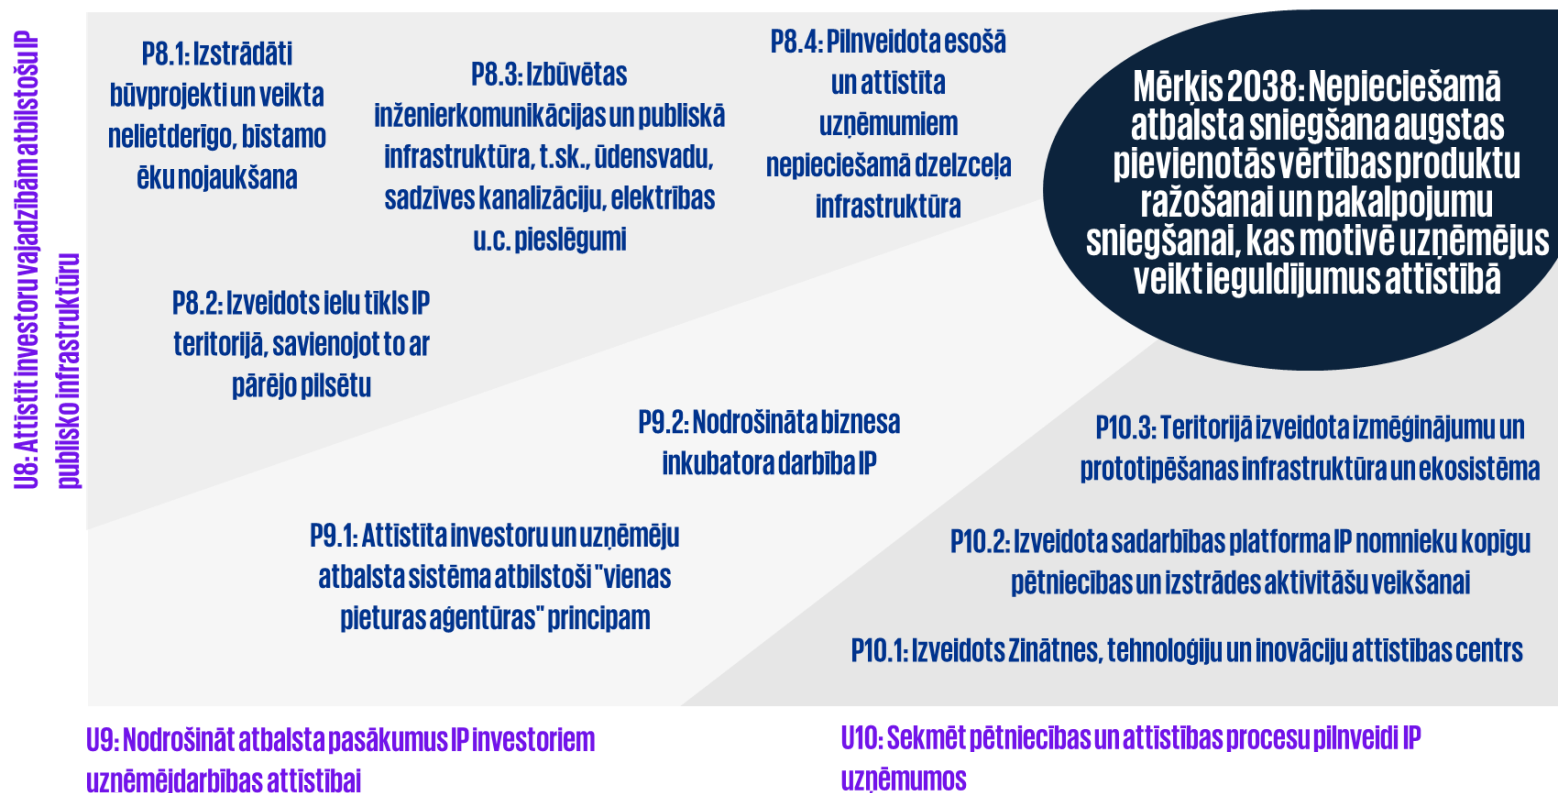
U8: Attīstīt investoru vajadzībām atbilstošu IP publisko infrastruktūru

P8.1: Izstrādāti būvprojekti un veikta nelietderīgo, bīstamo ēku nojaukšana

P8.3: Izbūvētas inženierkomunikācijas un publiskā infrastruktūra, t.sk., ūdensvadu, sadzīves kanalizāciju, elektrības u.c. pieslēgumi

P8.4: Pilnveidota esošā un attīstīta uzņēmumiem nepieciešamā dzelzceļa infrastruktūra

Mērķis 2038: Nepieciešamā atbalsta sniegšana augstas pievienotās vērtības produktu ražošanai un pakalpojumu sniegšanai, kas motivē uzņēmējus veikt ieguldījumus attīstībā

P8.2: Izveidots ielu tīkls IP teritorijā, savienojot to ar pārējo pilsētu

P9.2: Nodrošināta biznesa inkubatora darbība IP

P10.3: Teritorijā izveidota izmēģinājumu un prototipēšanas infrastruktūra un ekosistēma

P9.1: Attīstīta investoru un uzņēmēju atbalsta sistēma atbilstoši "vienas pieturas aģentūras" principam

P10.2: Izveidota sadarbības platforma IP nomnieku kopīgu pētniecības un izstrādes aktivitāšu veikšanai

P10.1: Izveidots Zinātnes, tehnoloģiju un inovāciju attīstības centrs

U9: Nodrošināt atbalsta pasākumus IP investoriem uzņēmējdarbības attīstībai

U10: Sekmēt pētniecības un attīstības procesu pilnveidi IP uzņēmumos